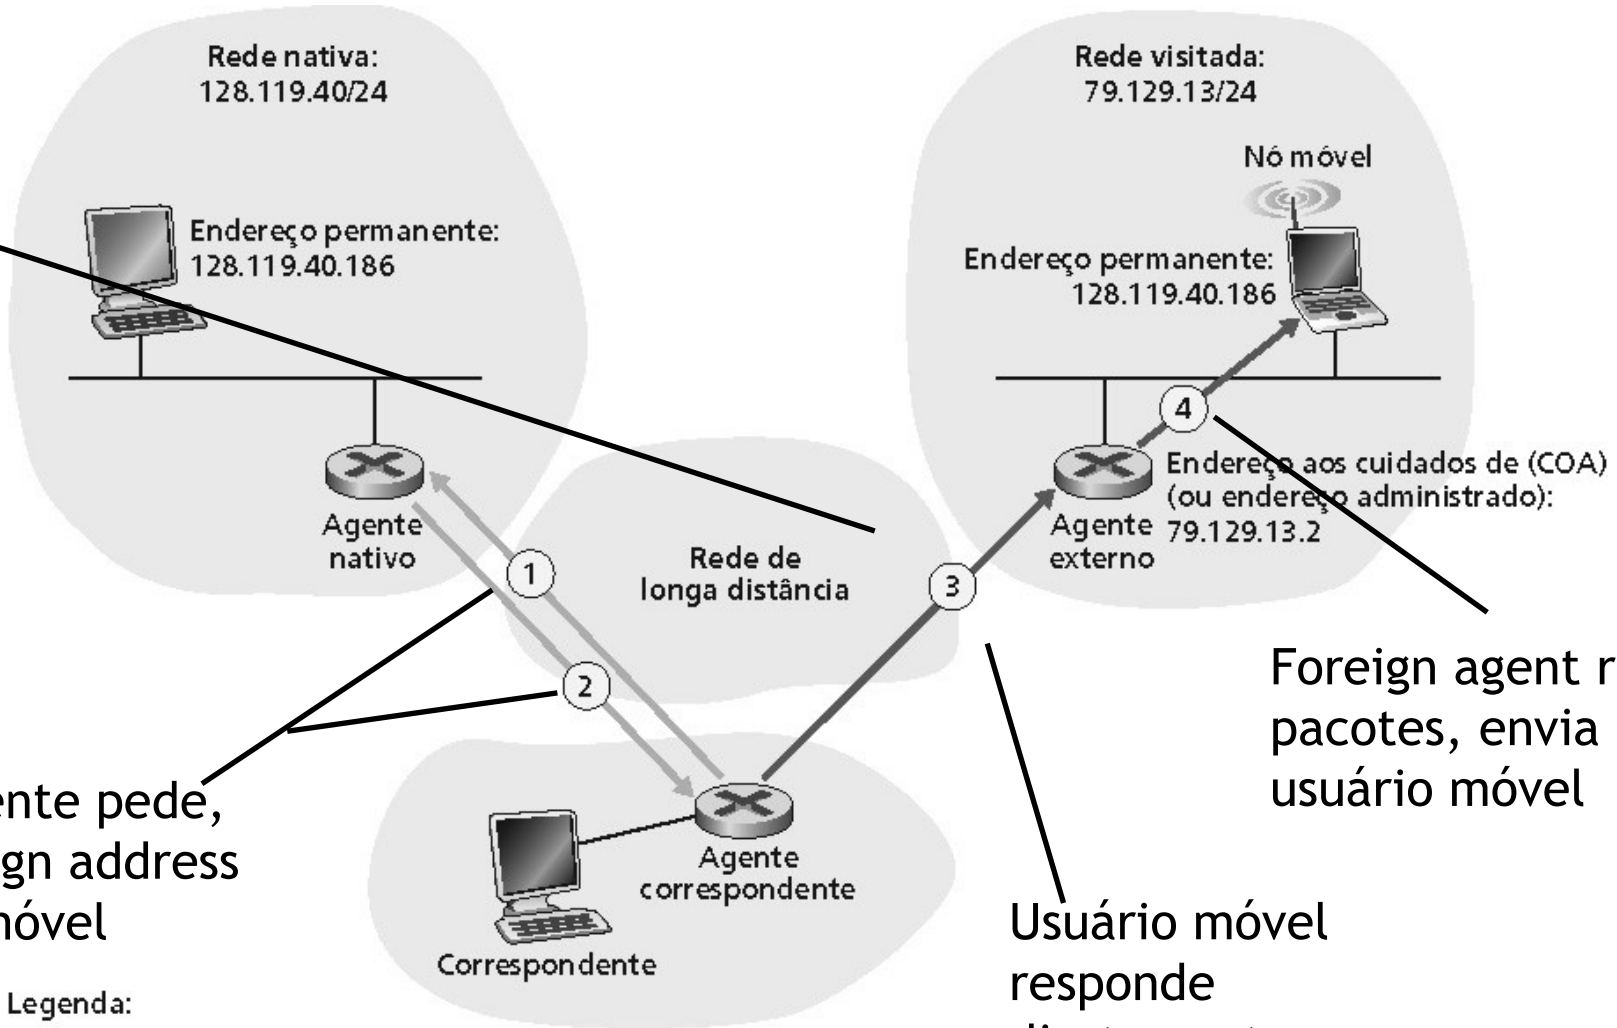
Rede nativa:
128.119.40/24

Endereço permanente:
128.119.40.186

Agente nativo

Rede visitada:
79.129.13/24

Nó móvel

Endereço permanente:
128.119.40.186

4

Endereço aos cuidados de (COA)
(ou endereço administrado):
79.129.13.2

Agente externo

Rede de longa distância

1

2

3

Foreign agent r
pacotes, envia
usuário móvel

ente pede,
gn address
nóvel

Agente correspondente

Correspondente

Usuário móvel
responde

Legenda: